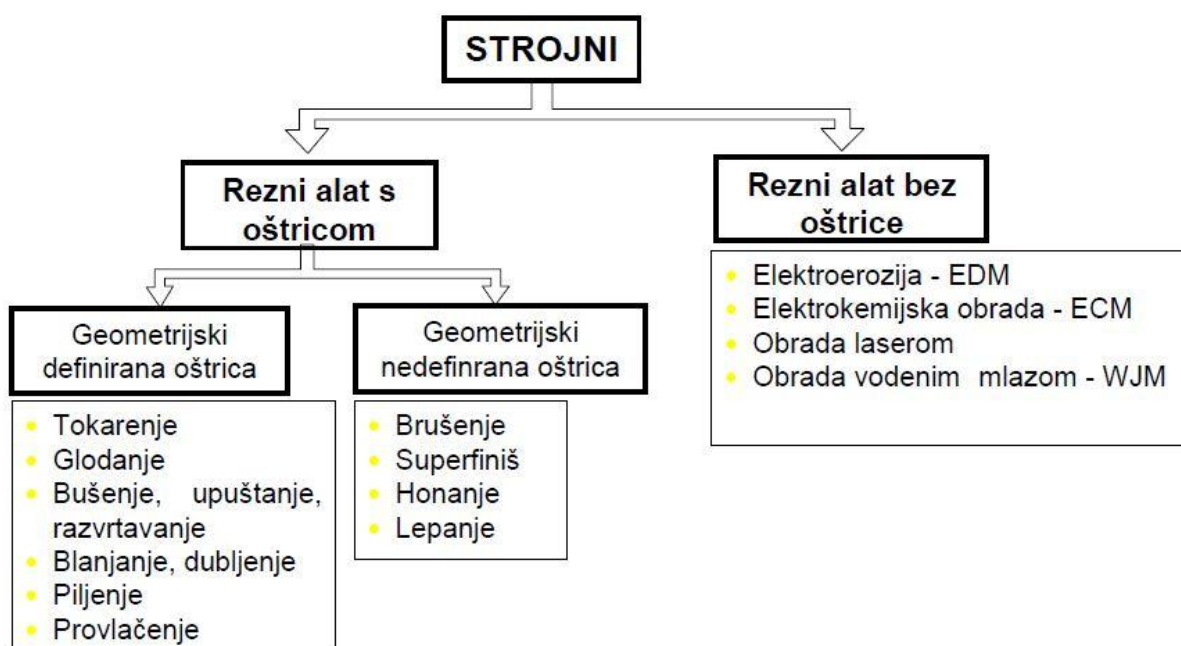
STROJNI

Rezni alat s oštricom

Rezni alat bez oštrice

Geometrijski definirana oštrica

Geometrijski nedefinrana oštrica

- Tokarenje
- Glodanje
- Bušenje, upuštanje, razvrtavanje
- Blanjanje, dubljenje
- Piljenje
- Provlačenje

- Brušenje
- Superfiniš
- Honanje
- Lepanje

- Elektroerozija - EDM
- Elektrokemijska obrada - ECM
- Obrada laserom
- Obrada vodenim mlazom - WJM